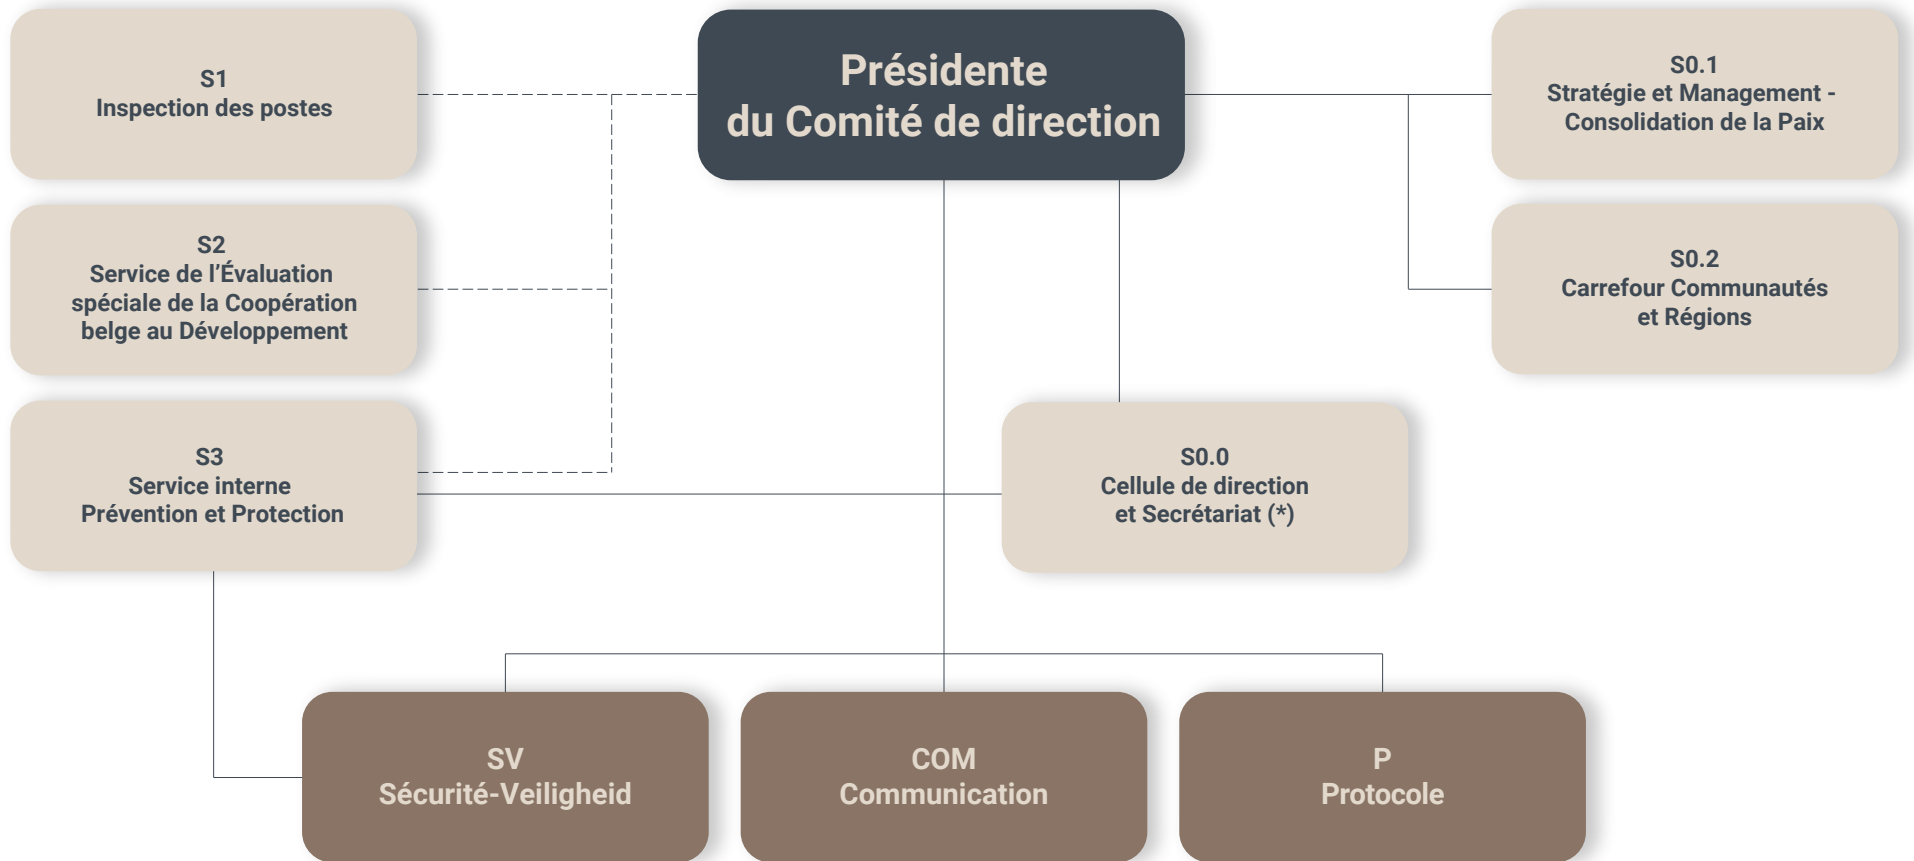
S1
Inspection des postes

Présidente
du Comité de direction

S0.1
Stratégie et Management - Consolidation de la Paix

S2
Service de l'Évaluation spéciale de la Coopération belge au Développement

S0.2
Carrefour Communautés et Régions

S3
Service interne Prévention et Protection

S0.0
Cellule de direction et Secrétariat (*)

SV
Sécurité-Veiligheid

COM
Communication

P
Protocole